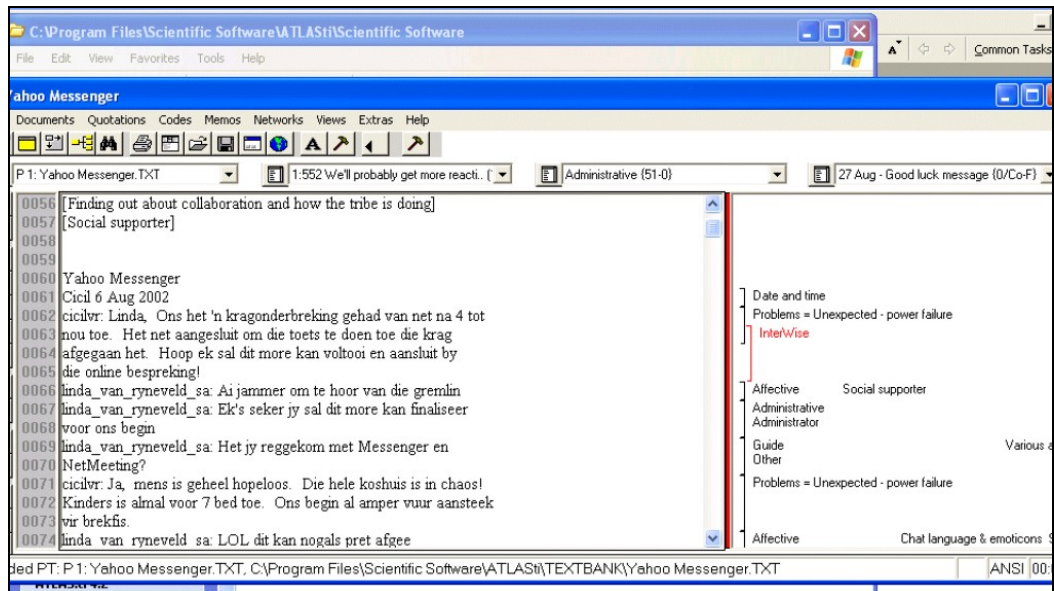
C:\Program Files\Scientific Software\ATLASti\Scientific Software

File Edit View Favorites Tools Help

Common Tasks

ahoo Messenger

Documents Quotations Codes Memos Networks Views Extras Help

P 1: Yahoo Messenger.TXT

1:552 We'll probably get more reacti..

Administrative {51-0}

27 Aug - Good luck message (0/Co-F)

0056 [Finding out about collaboration and how the tribe is doing]
0057 [Social supporter]
0058
0059
0060 Yahoo Messenger
0061 Cicil 6 Aug 2002
0062 cicilvr: Linda, Ons het 'n kragonderbreking gehad van net na 4 tot
0063 nou toe. Het net aangesluit om die toets te doen toe die krag
0064 afgegaan het. Hoop ek sal dit more kan voltooi en aansluit by
0065 die online bespreking!
0066 linda_van_ryneveld_sa: Ai jammer om te hoor van die gremlin
0067 linda_van_ryneveld_sa: Ek's seker jy sal dit more kan finaliseer
0068 voor ons begin
0069 linda_van_ryneveld_sa: Het jy reggekom met Messenger en
0070 NetMeeting?
0071 cicilvr: Ja, mens is geheel hopeloos. Die hele koshuis is in chaos!
0072 Kinders is almal voor 7 bed toe. Ons begin al amper vuur aansteek
0073 vir brekfis.
0074 linda_van_ryneveld_sa: LOL dit kan nogals pret afgee

Date and time
Problems = Unexpected - power failure
InterWise
Affective Social supporter
Administrative
Administrator
Guide Various
Other
Problems = Unexpected - power failure
Affective Chat language & emoticons

ded PT: P 1: Yahoo Messenger.TXT, C:\Program Files\Scientific Software\ATLASti\TEXTBANK\Yahoo Messenger.TXT

ANSI 00: